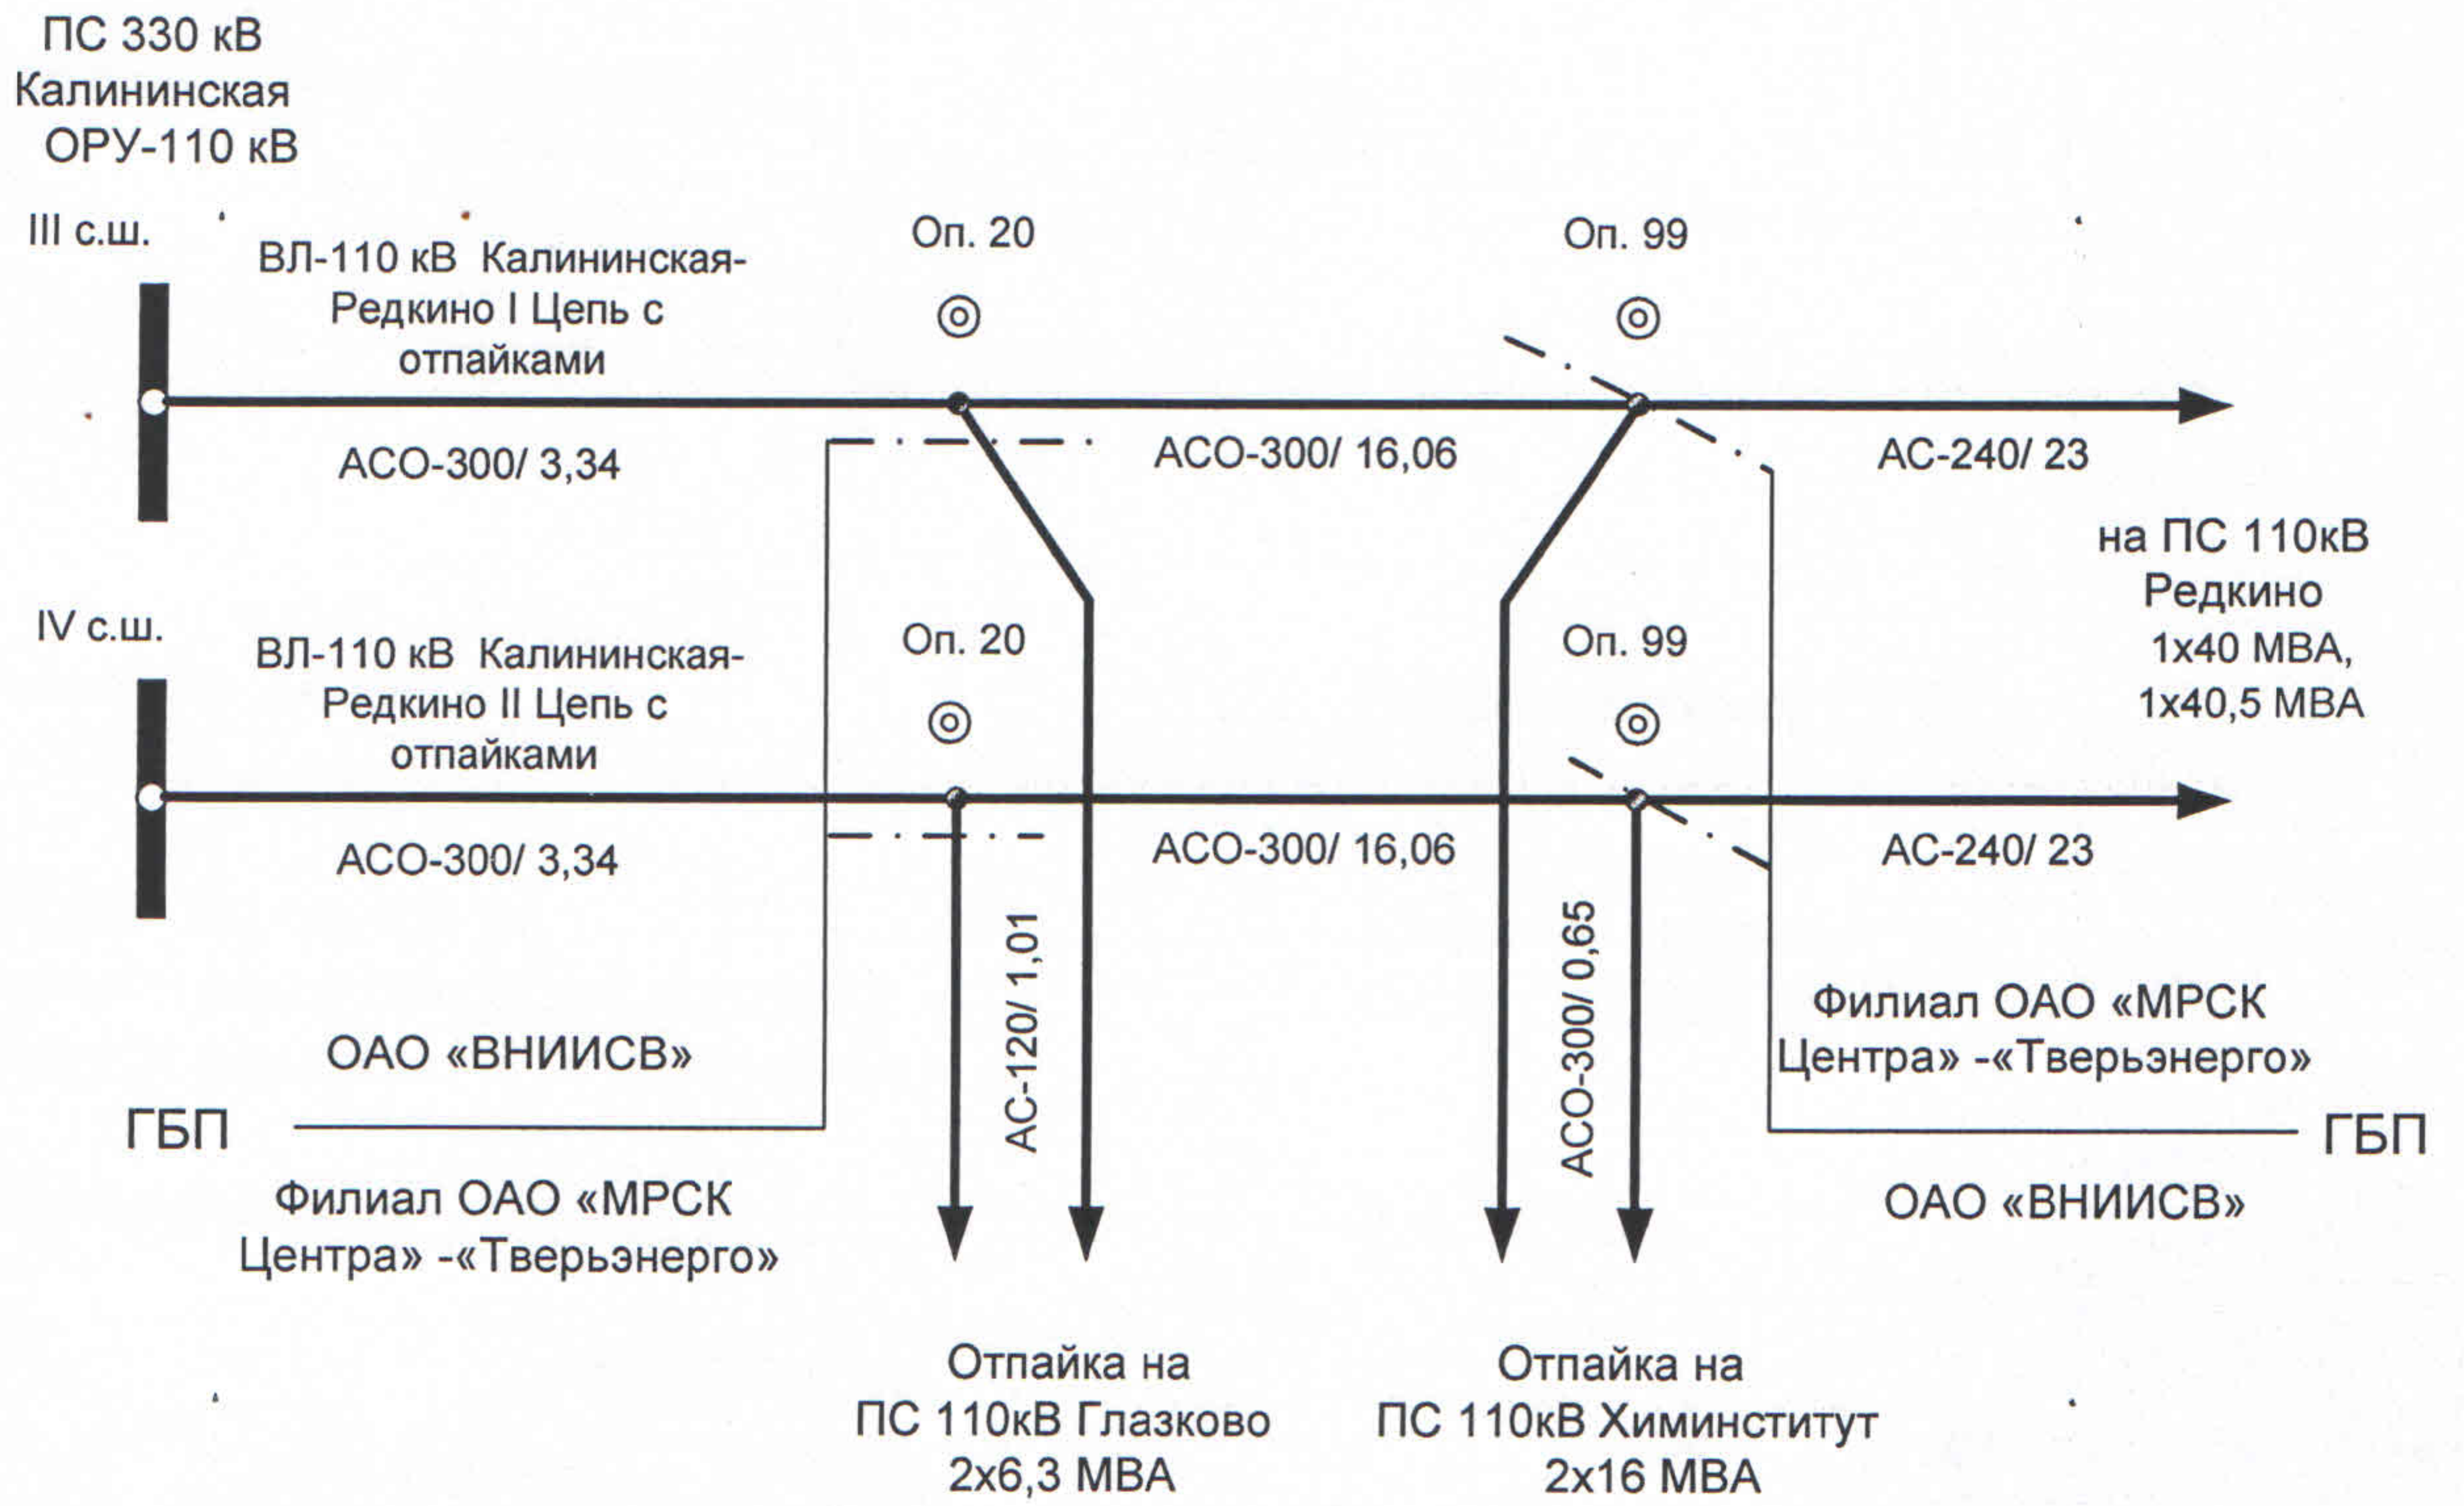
ПС 330 кВ
Калининская
ОРУ-110 кВ

III с.ш.

ВЛ-110 кВ Калининская-Редкино I Цепь с отпайками

Оп. 20

Оп. 99

АСО-300/ 3,34

АСО-300/ 16,06

АС-240/ 23

на ПС 110кВ Редкино 1х40 МВА, 1х40,5 МВА

IV с.ш.

ВЛ-110 кВ Калининская-Редкино II Цепь с отпайками

Оп. 20

Оп. 99

АСО-300/ 3,34

АСО-300/ 16,06

АС-240/ 23

АС-120/ 1,01

АСО-300/ 0,65

Филиал ОАО «МРСК Центра» -«Тверьэнерго»

ОАО «ВНИИСВ»

ГБП

ГБП

Филиал ОАО «МРСК Центра» -«Тверьэнерго»

ОАО «ВНИИСВ»

Отпайка на ПС 110кВ Глазково 2х6,3 МВА

Отпайка на ПС 110кВ Химинститут 2х16 МВА